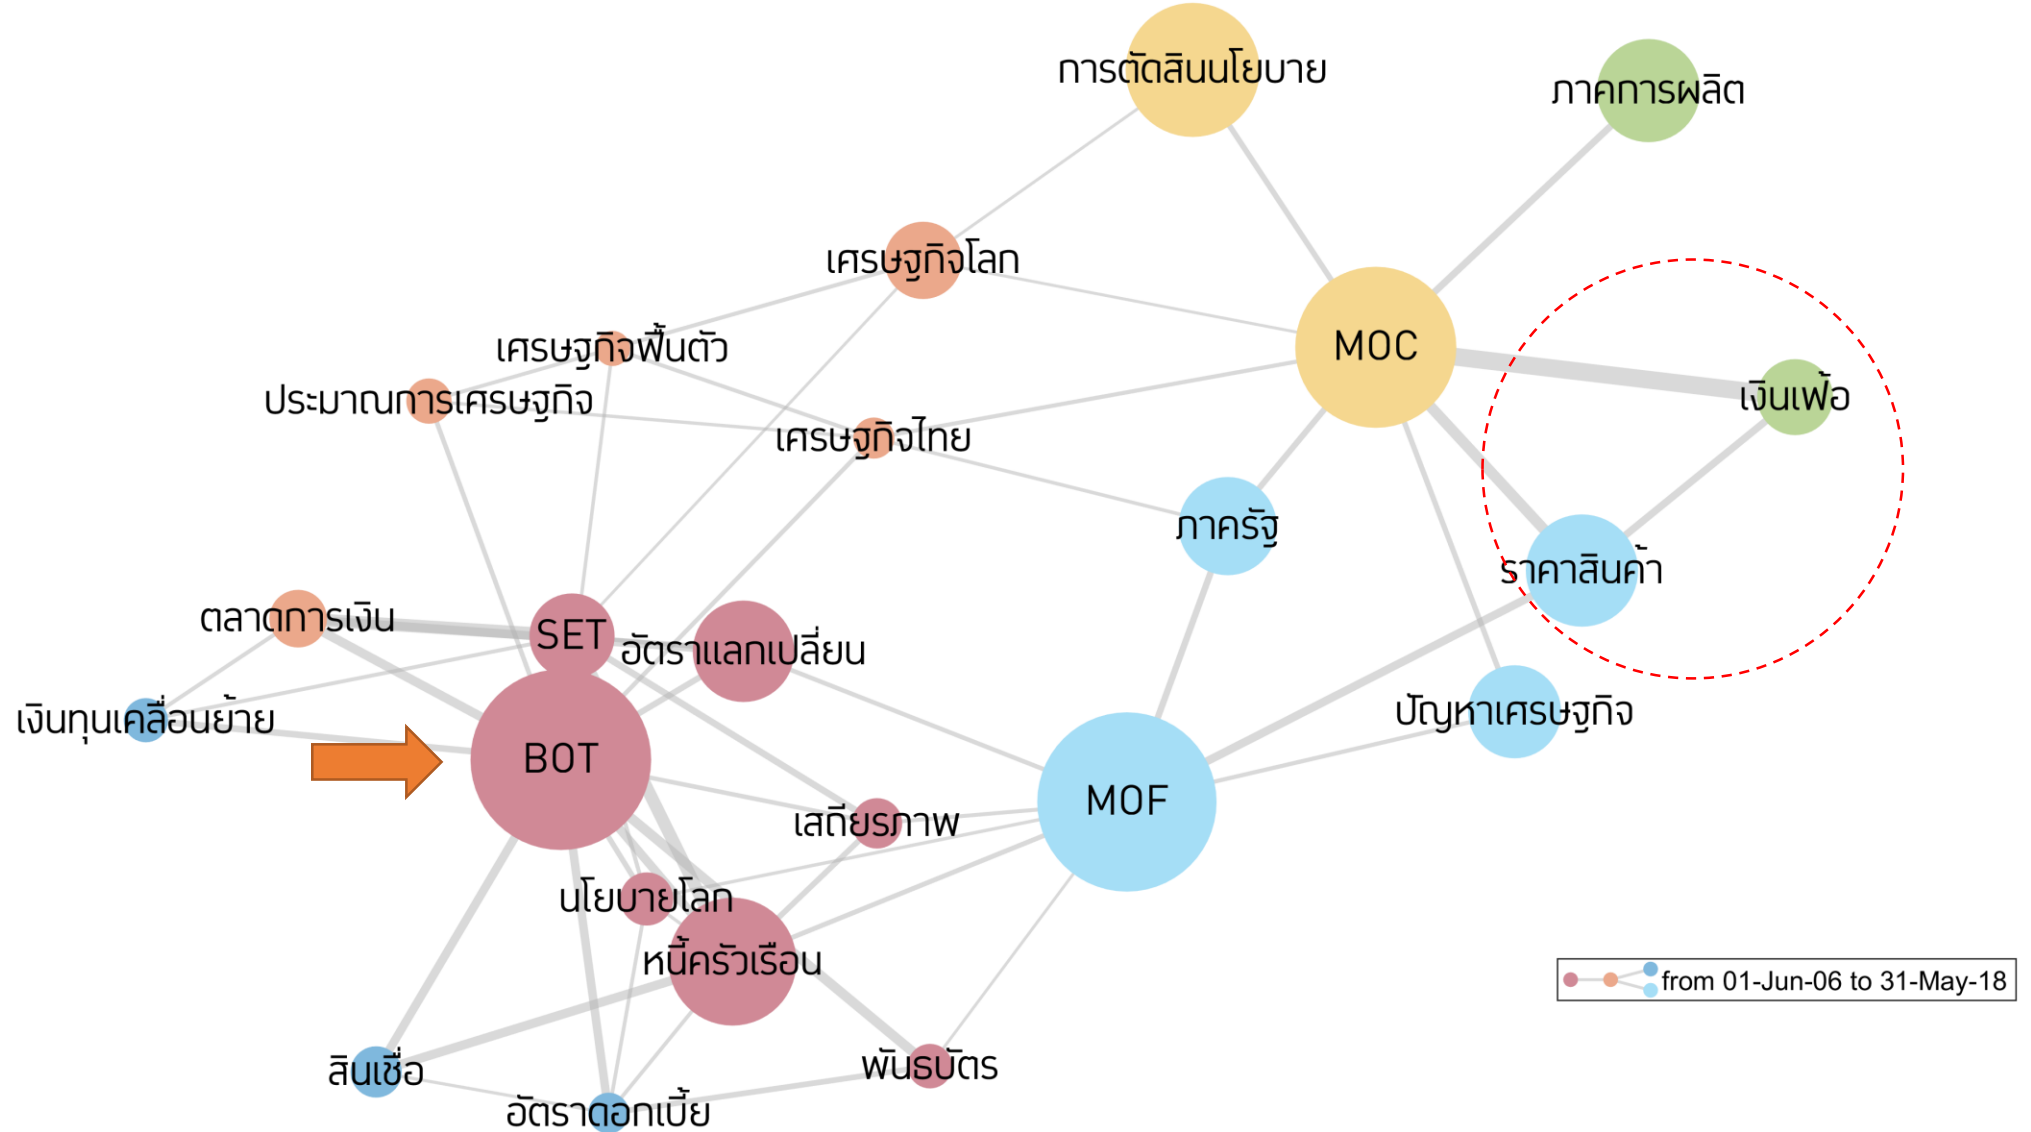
การตัดสินนโยบาย

ภาคการผลิต

เศรษฐกิจโลก

MOC

เศรษฐกิจฟื้นตัว

ประมาณการเศรษฐกิจ

เศรษฐกิจไทย

เงินเฟ้อ

ภาครัฐ

ราคาสินค้า

ตลาดการเงิน

SET

อัตราแลกเปลี่ยน

เงินทุนเคลื่อนย้าย

ปัญหาเศรษฐกิจ

BOT

MOF

เสถียรภาพ

นโยบายโลก

หนี้ครัวเรือน

from 01-Jun-06 to 31-May-18

สินเชื่อ

พันธบัตร

อัตราดอกเบี้ย